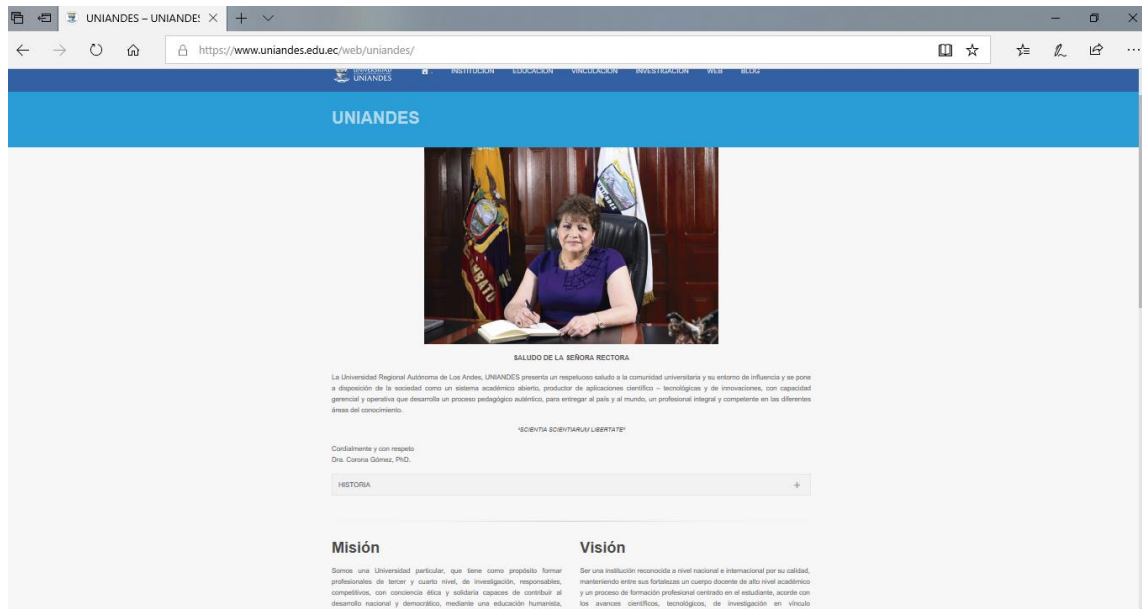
UNIANDES – UNIANDE! ×

https://www.uniandes.edu.ec/web/uniandes/

UNIVERSIDAD UNIANDES INSTITUCION EDUCACION VINCULACION INVESTIGACION WEB BLOG

UNIANDES

SALUDO DE LA SEÑORA RECTORA

La Universidad Regional Autónoma de Los Andes, UNIANDES presenta un respetuoso saludo a la comunidad universitaria y su entorno de influencia y se pone a disposición de la sociedad como un sistema académico abierto, productor de aplicaciones científico – tecnológicas y de innovaciones, con capacidad gerencial y operativa que desarrolla un proceso pedagógico auténtico, para entregar al país y al mundo, un profesional integral y competente en las diferentes áreas del conocimiento.

"SCIENTIA SCIENTIARUM LIBERTATE"

Cordialmente y con respeto
Dra. Corona Gómez, PhD.

HISTORIA +

Misión

Somos una Universidad particular, que tiene como propósito formar profesionales de tercer y cuarto nivel, de investigación, responsables, competitivos, con conciencia ética y solidaria capaces de contribuir al desarrollo nacional y democrático, mediante una educación humanista,

Visión

Ser una institución reconocida a nivel nacional e internacional por su calidad, manteniendo entre sus fortalezas un cuerpo docente de alto nivel académico y un proceso de formación profesional centrado en el estudiante, acorde con los avances científicos, tecnológicos, de investigación en vínculo